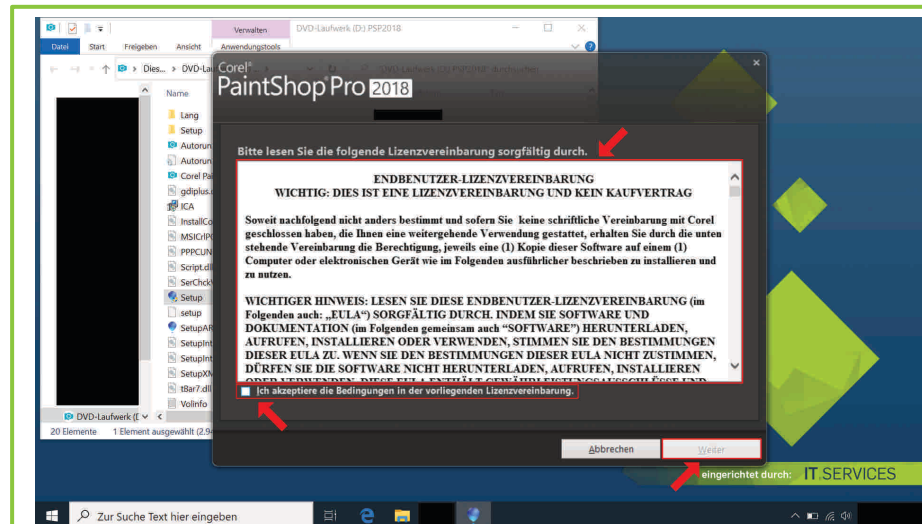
Verwalten
DVD-Laufwerk (D:) PSP2018
Datei
Start
Freigeben
Ansicht
Anwendungstools
Dies... > DVD-Lau
Name
Lang
Setup
Autorun
Autorun
Corel Pa
gdiplus.
ICA
InstallCo
MSICfPO
PPPCUN
Script.dl
SerChckV
Setup
setup
SetupAR
SetupInt
SetupInt
SetupXM
t8ar7.dll
VolInfo
DVD-Laufwerk (D
20 Elemente
1 Element ausgewählt (2.9

Corel® PaintShop Pro 2018

Bitte lesen Sie die folgende Lizenzvereinbarung sorgfältig durch.

ENDBENUTZER-LIZENZVEREINBARUNG
WICHTIG: DIES IST EINE LIZENZVEREINBARUNG UND KEIN KAUFVERTRAG

Soweit nachfolgend nicht anders bestimmt und sofern Sie keine schriftliche Vereinbarung mit Corel geschlossen haben, die Ihnen eine weitergehende Verwendung gestattet, erhalten Sie durch die unten stehende Vereinbarung die Berechtigung, jeweils eine (1) Kopie dieser Software auf einem (1) Computer oder elektronischen Gerät wie im Folgenden ausführlicher beschrieben zu installieren und zu nutzen.

WICHTIGER HINWEIS: LESEN SIE DIESE ENDBENUTZER-LIZENZVEREINBARUNG (im Folgenden auch: „EULA“) SORGFÄLTIG DURCH. INDEM SIE SOFTWARE UND DOKUMENTATION (im Folgenden gemeinsam auch “SOFTWARE”) HERUNTERLADEN, AUFRUFEN, INSTALLIEREN ODER VERWENDEN, STIMMEN SIE DEN BESTIMMUNGEN DIESER EULA ZU. WENN SIE DEN BESTIMMUNGEN DIESER EULA NICHT ZUSTIMMEN, DÜRFEN SIE DIE SOFTWARE NICHT HERUNTERLADEN, AUFRUFEN, INSTALLIEREN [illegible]

Ich akzeptiere die Bedingungen in der vorliegenden Lizenzvereinbarung.

Abbrechen
Weiter

eingerichtet durch: IT SERVICES

Zur Suche Text hier eingeben